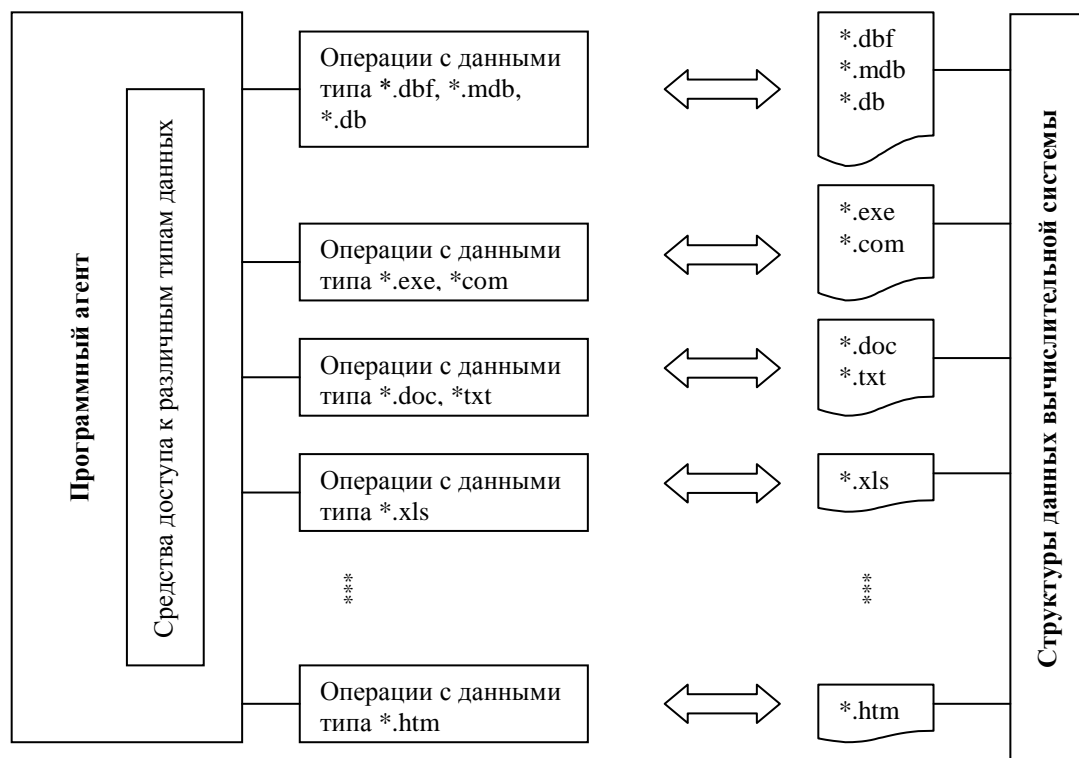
Программный агент

Средства доступа к различным типам данных

Операции с данными типа *.dbf, *.mdb, *.db

*.dbf
*.mdb
*.db

Операции с данными типа *.exe, *com

*.exe
*.com

Операции с данными типа *.doc, *txt

*.doc
*.txt

Операции с данными типа *.xls

*.xls

***

***

Операции с данными типа *.htm

*.htm

Структуры данных вычислительной системы